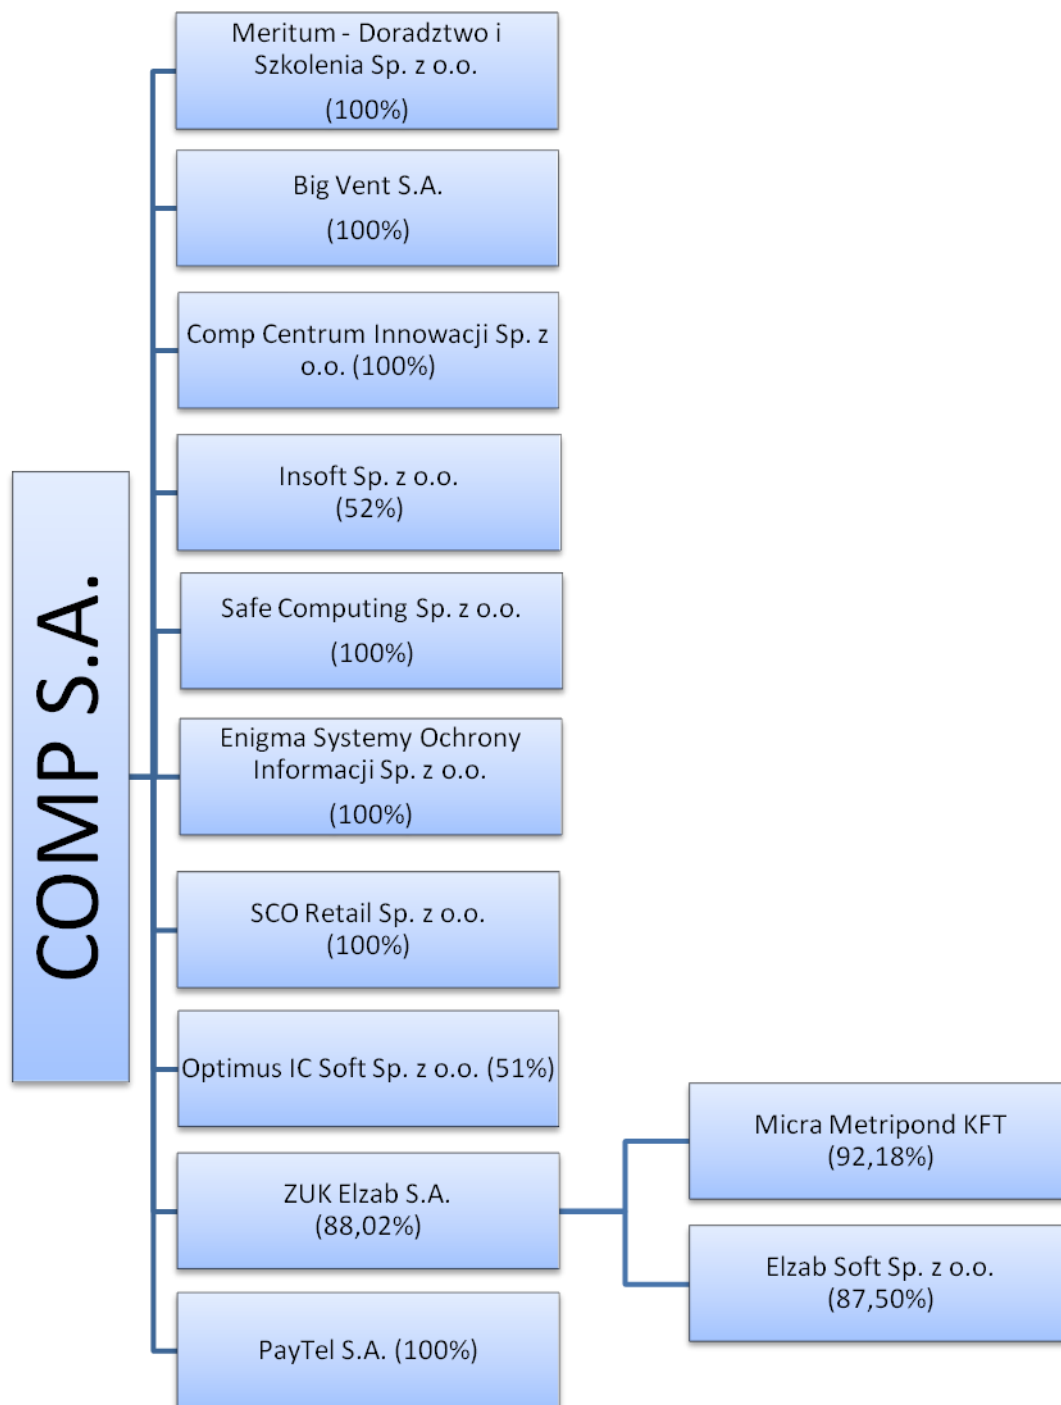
COMP S.A.

Meritum - Doradztwo i Szkolenia Sp. z o.o. (100%)

Big Vent S.A. (100%)

Comp Centrum Innowacji Sp. z o.o. (100%)

Insoft Sp. z o.o. (52%)

Safe Computing Sp. z o.o. (100%)

Enigma Systemy Ochrony Informacji Sp. z o.o. (100%)

SCO Retail Sp. z o.o. (100%)

Optimus IC Soft Sp. z o.o. (51%)

ZUK Elzab S.A. (88,02%)

Micra Metripond KFT (92,18%)

Elzab Soft Sp. z o.o. (87,50%)

PayTel S.A. (100%)